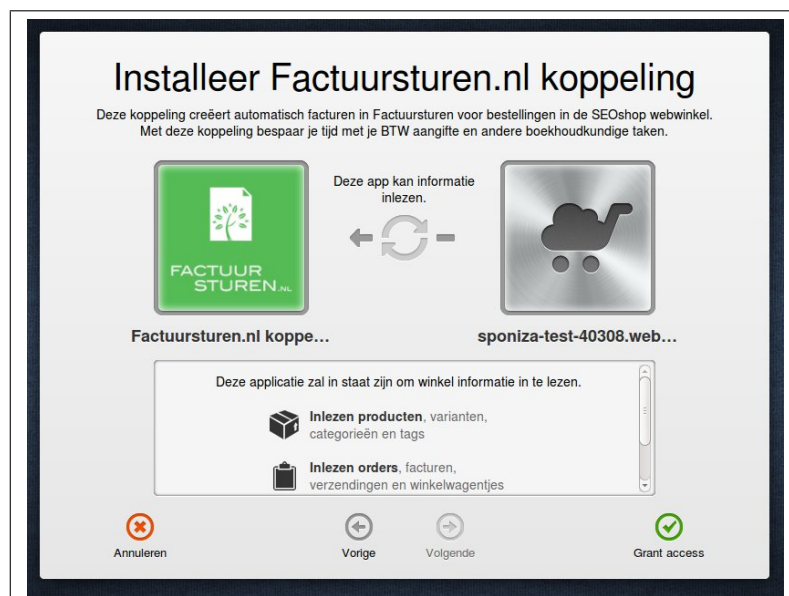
Installeer Factuursturen.nl koppeling

Deze koppeling creëert automatisch facturen in Factuursturen voor bestellingen in de SEOshop webwinkel. Met deze koppeling bespaar je tijd met je BTW aangifte en andere boekhoudkundige taken.

Deze app kan informatie inlezen.

FACTUUR STUREN.NL

Factuursturen.nl koppe...

sponiza-test-40308.web...

Deze applicatie zal in staat zijn om winkel informatie in te lezen.

Inlezen producten, varianten, categorieën en tags

Inlezen orders, facturen, verzendingen en winkelwagentjes

Annuleren

Vorige

Volgende

Grant access